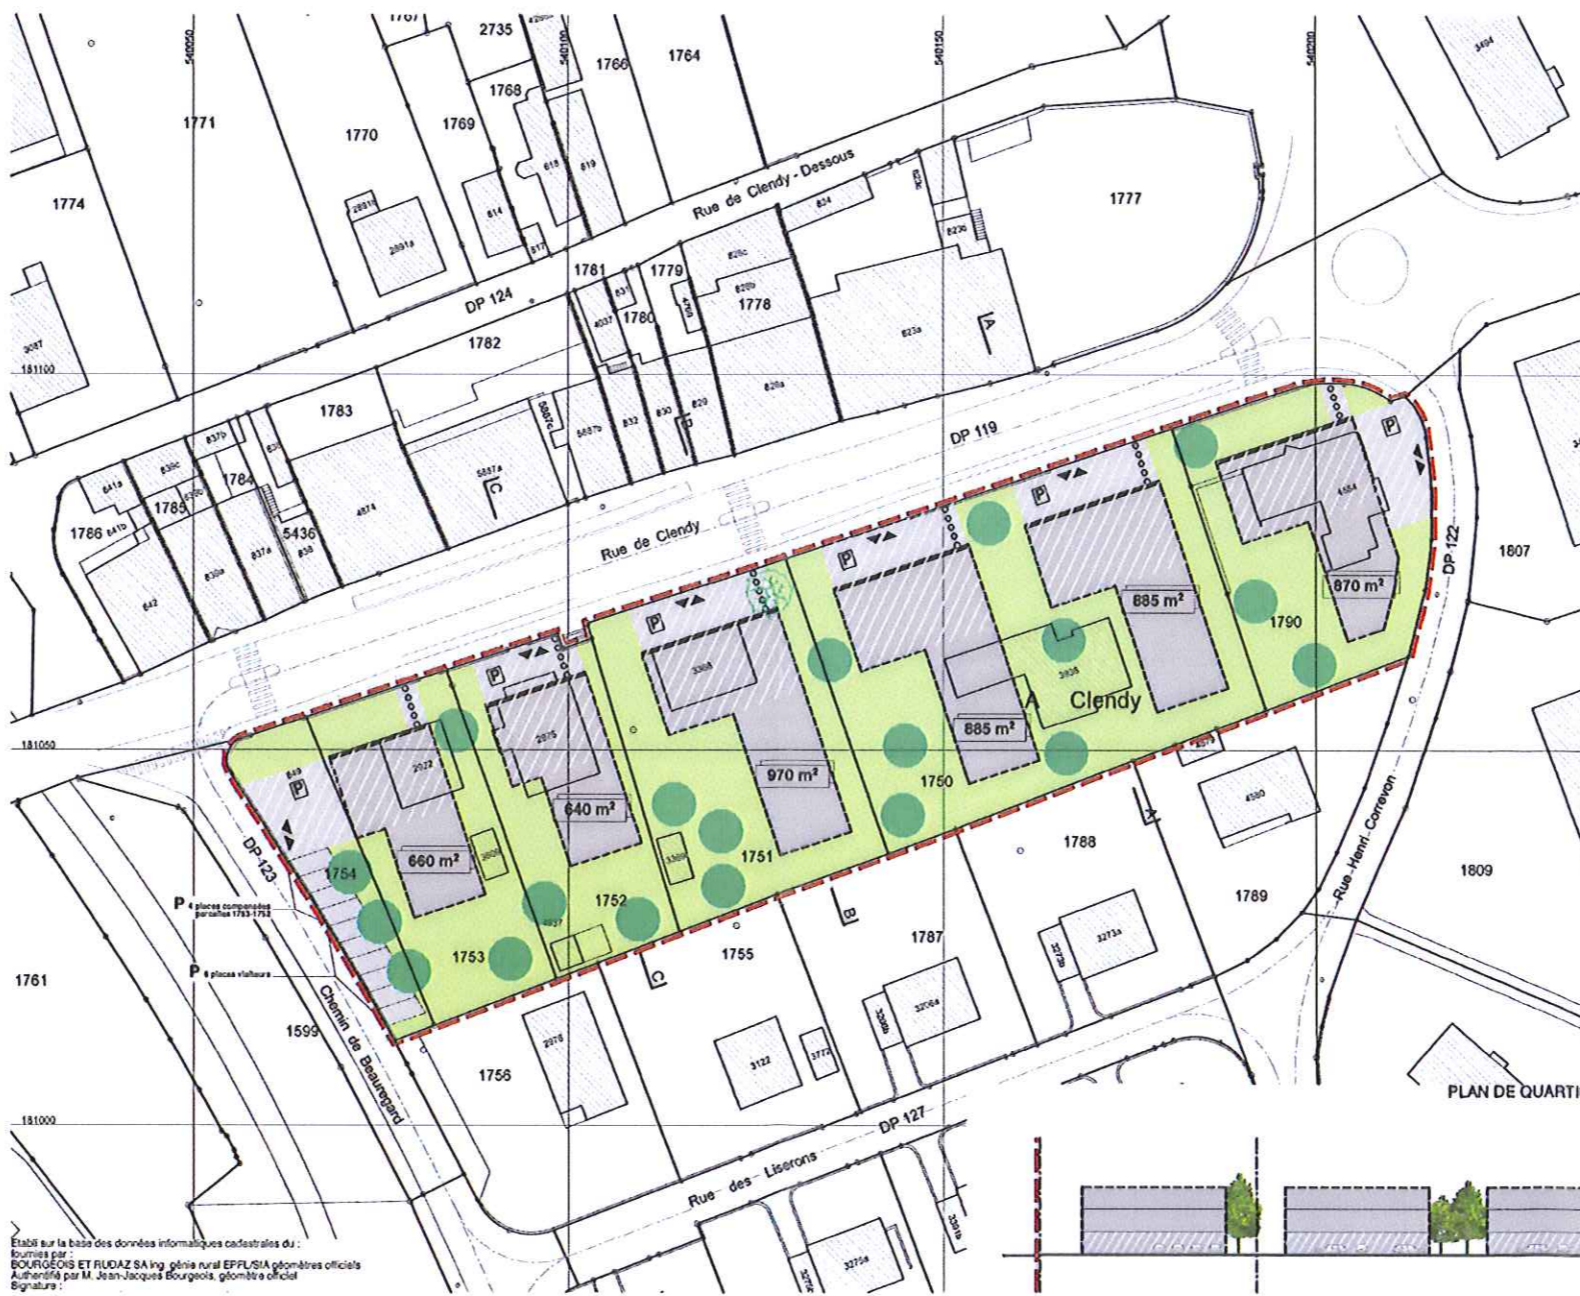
1767
2735
1766
1764
540050
540100
540150
540200
1771
1770
1769
1768
1774
Rue de Clendy - Dessous
1777
DP 124
1781
1779
1778
1780
1782
A
181100
1783
DP 119
1784
1785
1786
5436
C
Rue de Clendy
P
P
P
P
P
885 m²
870 m²
DP 122
1807
1790
640 m²
970 m²
A Clendy
885 m²
181050
1750
660 m²
P
DP 123
1754
1751
1752
1788
1789
1809
Rue-Henri-Correvon
P 4 places compensées parcelles 1753-1752
P 6 places visiteurs
1753
1755
1787
B
C
1761
1599
Chemin de Beauregard
1756
181000
DP 127
Rue des Liserons
PLAN DE QUARTI
Etabli sur la base des données informatiques cadastrales du :
fournies par :
BOURGEOIS ET RUDAZ SA ing. génie rural EPFL/SIA géomètres officiels
Authentifié par M. Jean-Jacques Bourgeois, géomètre officiel
Signature :